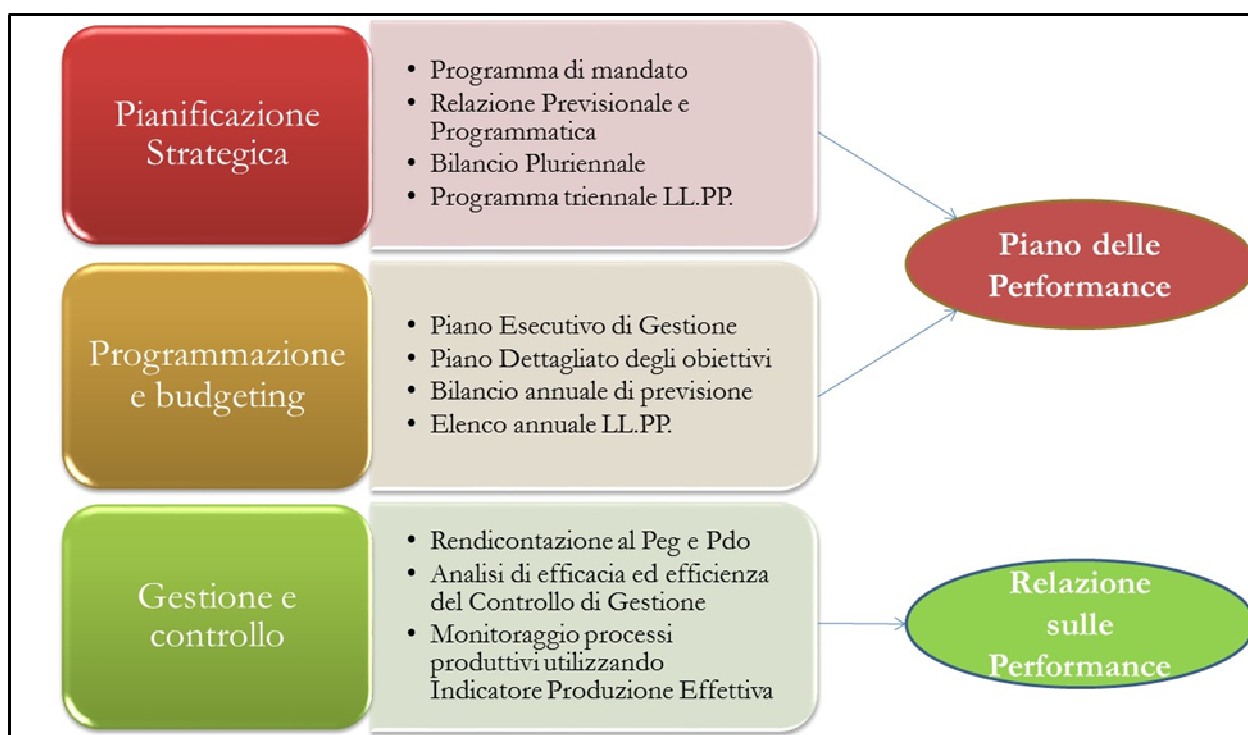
Pianificazione Strategica

- Programma di mandato
- Relazione Previsionale e Programmatica
- Bilancio Pluriennale
- Programma triennale LL.PP.

Programmazione e budgeting

- Piano Esecutivo di Gestione
- Piano Dettagliato degli obiettivi
- Bilancio annuale di previsione
- Elenco annuale LL.PP.

Piano delle Performance

Gestione e controllo

- Rendicontazione al Peg e Pdo
- Analisi di efficacia ed efficienza del Controllo di Gestione
- Monitoraggio processi produttivi utilizzando Indicatore Produzione Effettiva

Relazione sulle Performance